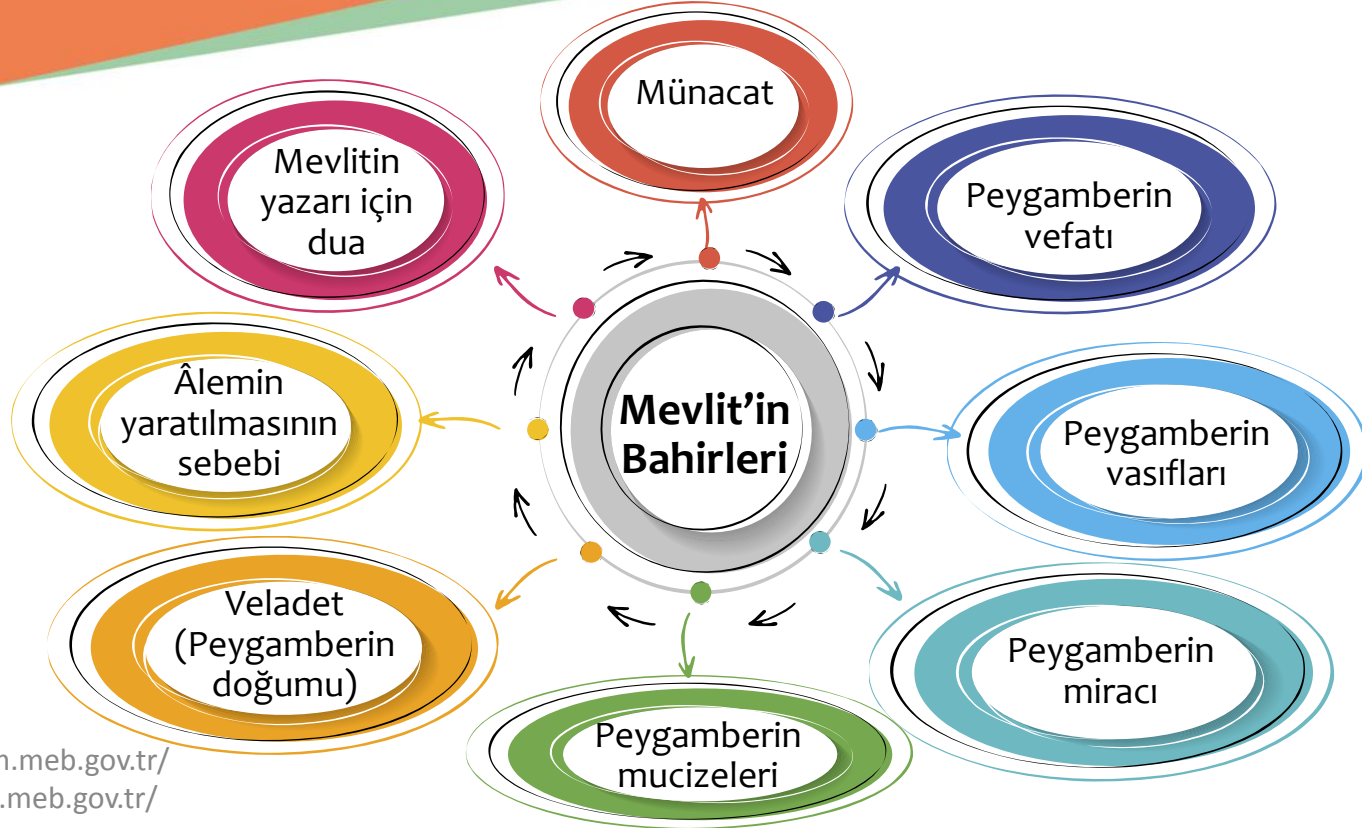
Münacat

Mevlitin yazarı için dua

Peygamberin vefatı

Âlemin yaratılmasının sebebi

Mevlit'in Bahirleri

Peygamberin vasıfları

Veladet (Peygamberin doğumu)

Peygamberin miracı

Peygamberin mucizeleri

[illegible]n.meb.gov.tr/
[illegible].meb.gov.tr/